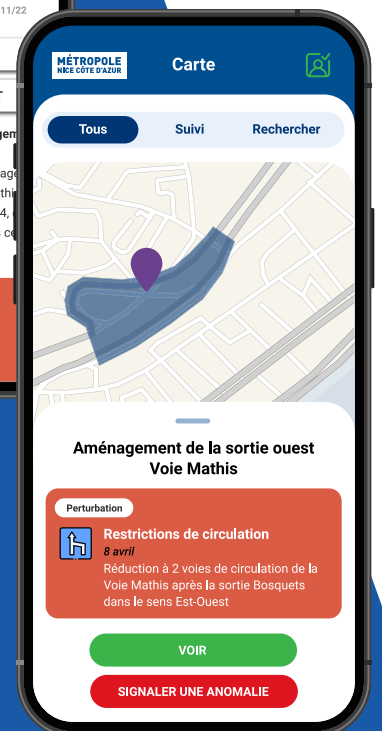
11/22

gem
ag
thi
4,
ce

MÉTROPOLE NICE CÔTE D'AZUR

Carte

Tous
Suivi
Rechercher

Aménagement de la sortie ouest Voie Mathis

Perturbation

Restrictions de circulation
8 avril
Réduction à 2 voies de circulation de la Voie Mathis après la sortie Bosquets dans le sens Est-Ouest

VOIR

SIGNALER UNE ANOMALIE